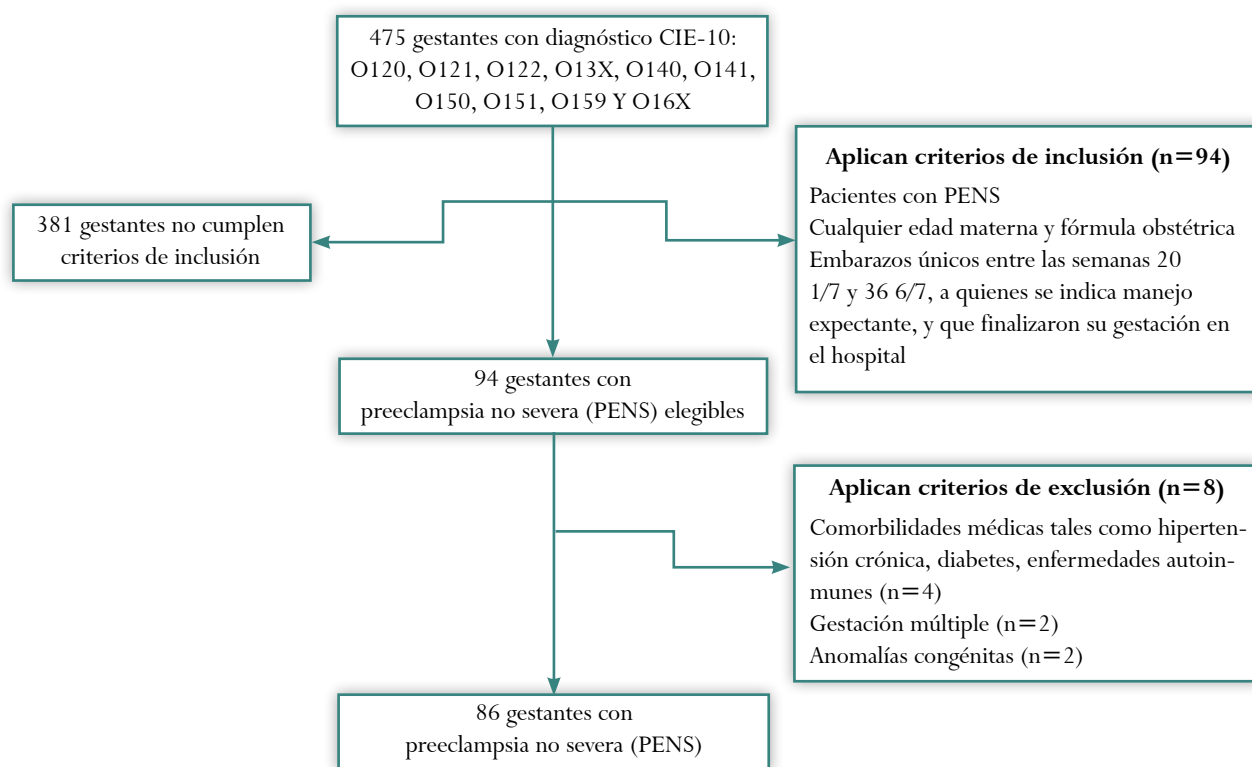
475 gestantes con diagnóstico CIE-10: O120, O121, O122, O13X, O140, O141, O150, O151, O159 Y O16X

381 gestantes no cumplen criterios de inclusión

Aplican criterios de inclusión (n=94)
Pacientes con PENS
Cualquier edad materna y fórmula obstétrica
Embarazos únicos entre las semanas 20 1/7 y 36 6/7, a quienes se indica manejo expectante, y que finalizaron su gestación en el hospital

94 gestantes con preeclampsia no severa (PENS) elegibles

Aplican criterios de exclusión (n=8)
Comorbilidades médicas tales como hipertensión crónica, diabetes, enfermedades autoinmunes (n=4)
Gestación múltiple (n=2)
Anomalías congénitas (n=2)

86 gestantes con preeclampsia no severa (PENS)